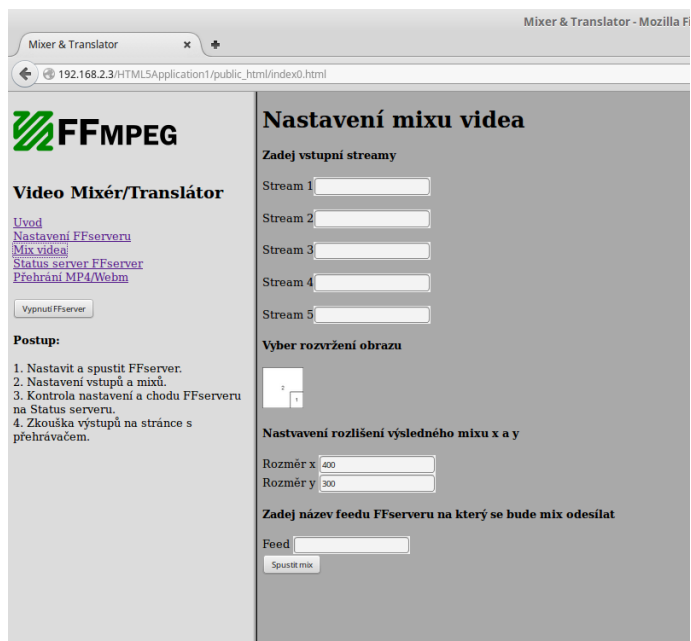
Mixer & Translator - Mozilla Fi

Mixer & Translator ×

192.168.2.3/HTML5Application1/public_html/index0.html

FFMPEG

Video Mixér/Translátor

Uvod
Nastavení FFserveru
Mix videa
Status server FFserver
Přehrání MP4/Webm

Vypnutí FFserver

Postup:

1. Nastavit a spustit FFserver.
2. Nastavení vstupů a mixů.
3. Kontrola nastavení a chodu FFserveru na Status serveru.
4. Zkouška výstupů na stránce s přehrávačem.

Nastavení mixu videa

Zadej vstupní streamy

Stream 1

Stream 2

Stream 3

Stream 4

Stream 5

Vyber rozvržení obrazu

2
1

Nastvavení rozlišení výsledného mixu x a y

Rozměr x 400
Rozměr y 300

Zadej název feedu FFserveru na který se bude mix odesílat

Feed

Spustit mix